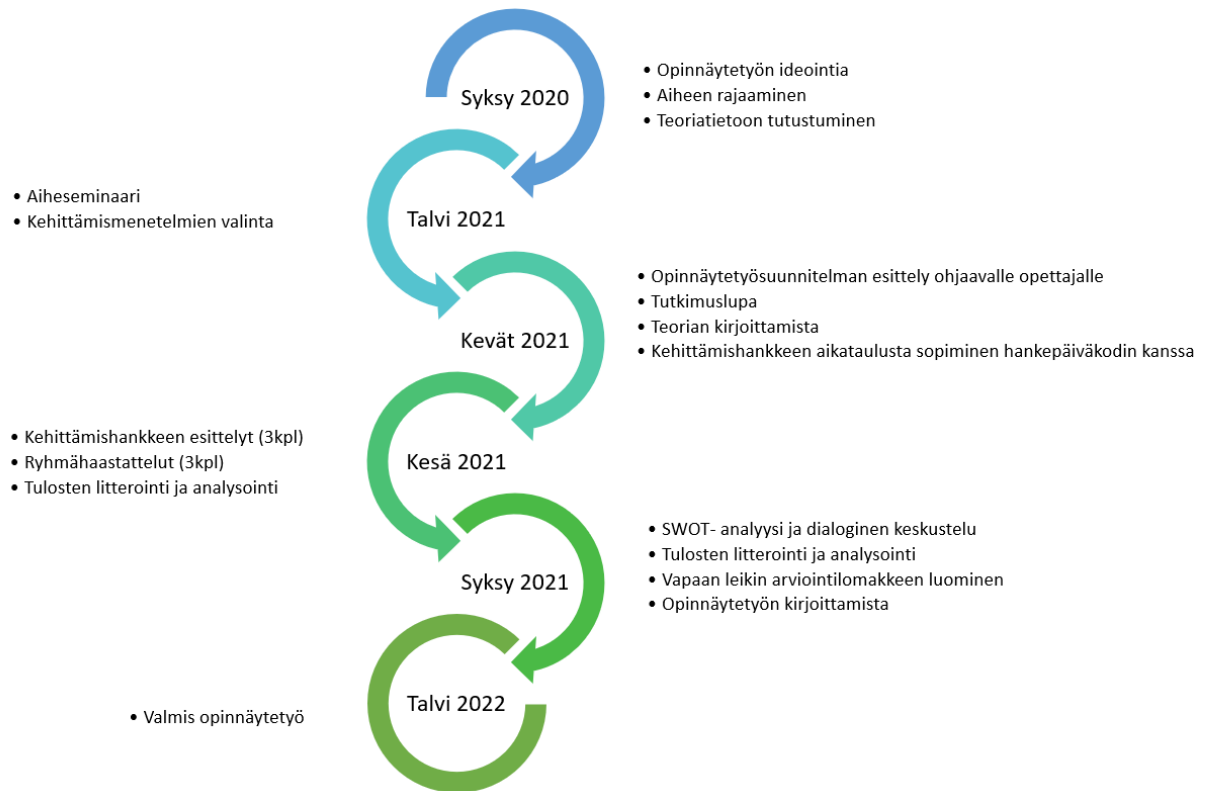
Syksy 2020

• Opinnäytetyön ideointia
• Aiheen rajaaminen
• Teoriatietoon tutustuminen

Talvi 2021

• Aiheseminaari
• Kehittämismenetelmien valinta

Kevät 2021

• Opinnäytetyösuunnitelman esittely ohjaavalle opettajalle
• Tutkimuslupa
• Teorian kirjoittamista
• Kehittämishankkeen aikataulusta sopiminen hankepäiväkodin kanssa

Kesä 2021

• Kehittämishankkeen esittelyt (3kpl)
• Ryhmähaastattelut (3kpl)
• Tulosten litterointi ja analysointi

Syksy 2021

• SWOT- analyysi ja dialoginen keskustelu
• Tulosten litterointi ja analysointi
• Vapaan leikin arviointilomakkeen luominen
• Opinnäytetyön kirjoittamista

Talvi 2022

• Valmis opinnäytetyö